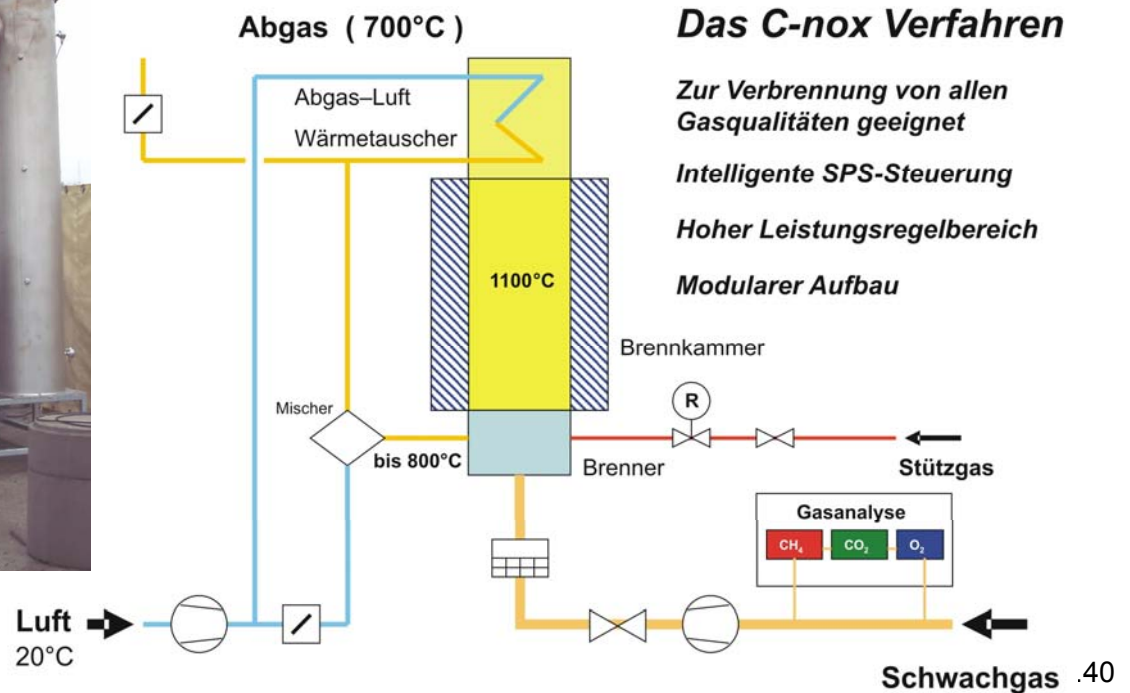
Abgas ( 700°C )

Das C-nox Verfahren

Zur Verbrennung von allen Gasqualitäten geeignet

Intelligente SPS-Steuerung

Hoher Leistungsregelbereich

Modularer Aufbau

Abgas–Luft Wärmetauscher

1100°C

Brennkammer

Mischer

bis 800°C

R

Brenner

Stützgas

Gasanalyse

$CH_4$ $CO_2$ $O_2$

Luft
20°C

Schwachgas .40